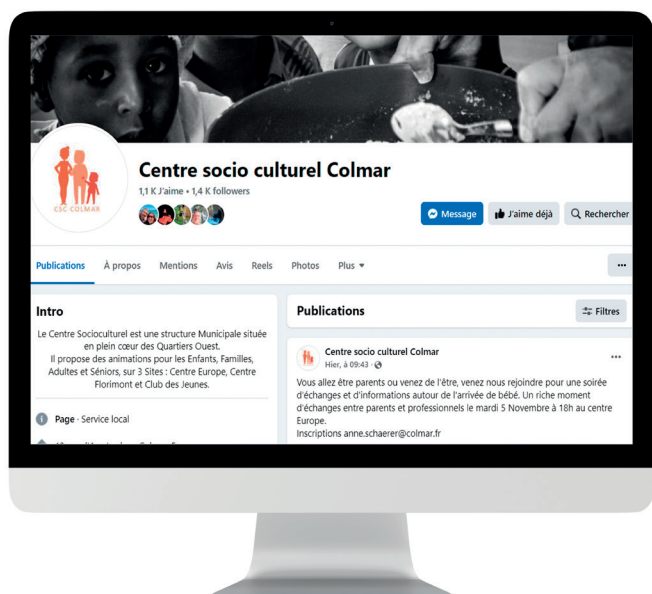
CSC COLMAR

Centre socio culturel Colmar

1,1 K J'aime • 1,4 K followers

Message

J'aime déjà

Rechercher

Publications À propos Mentions Avis Reels Photos Plus ▾

...

Intro

Le Centre Socioculturel est une structure Municipale située en plein cœur des Quartiers Ouest. Il propose des animations pour les Enfants, Familles, Adultes et Séniors, sur 3 Sites : Centre Europe, Centre Florimont et Club des Jeunes.

Page · Service local

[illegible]

Publications

Filtres

Centre socio culturel Colmar

Hier, à 09:43 ·

...

Vous allez être parents ou venez de l'être, venez nous rejoindre pour une soirée d'échanges et d'informations autour de l'arrivée de bébé. Un riche moment d'échanges entre parents et professionnels le mardi 5 Novembre à 18h au centre Europe.
Inscriptions anne.schaerer@colmar.fr